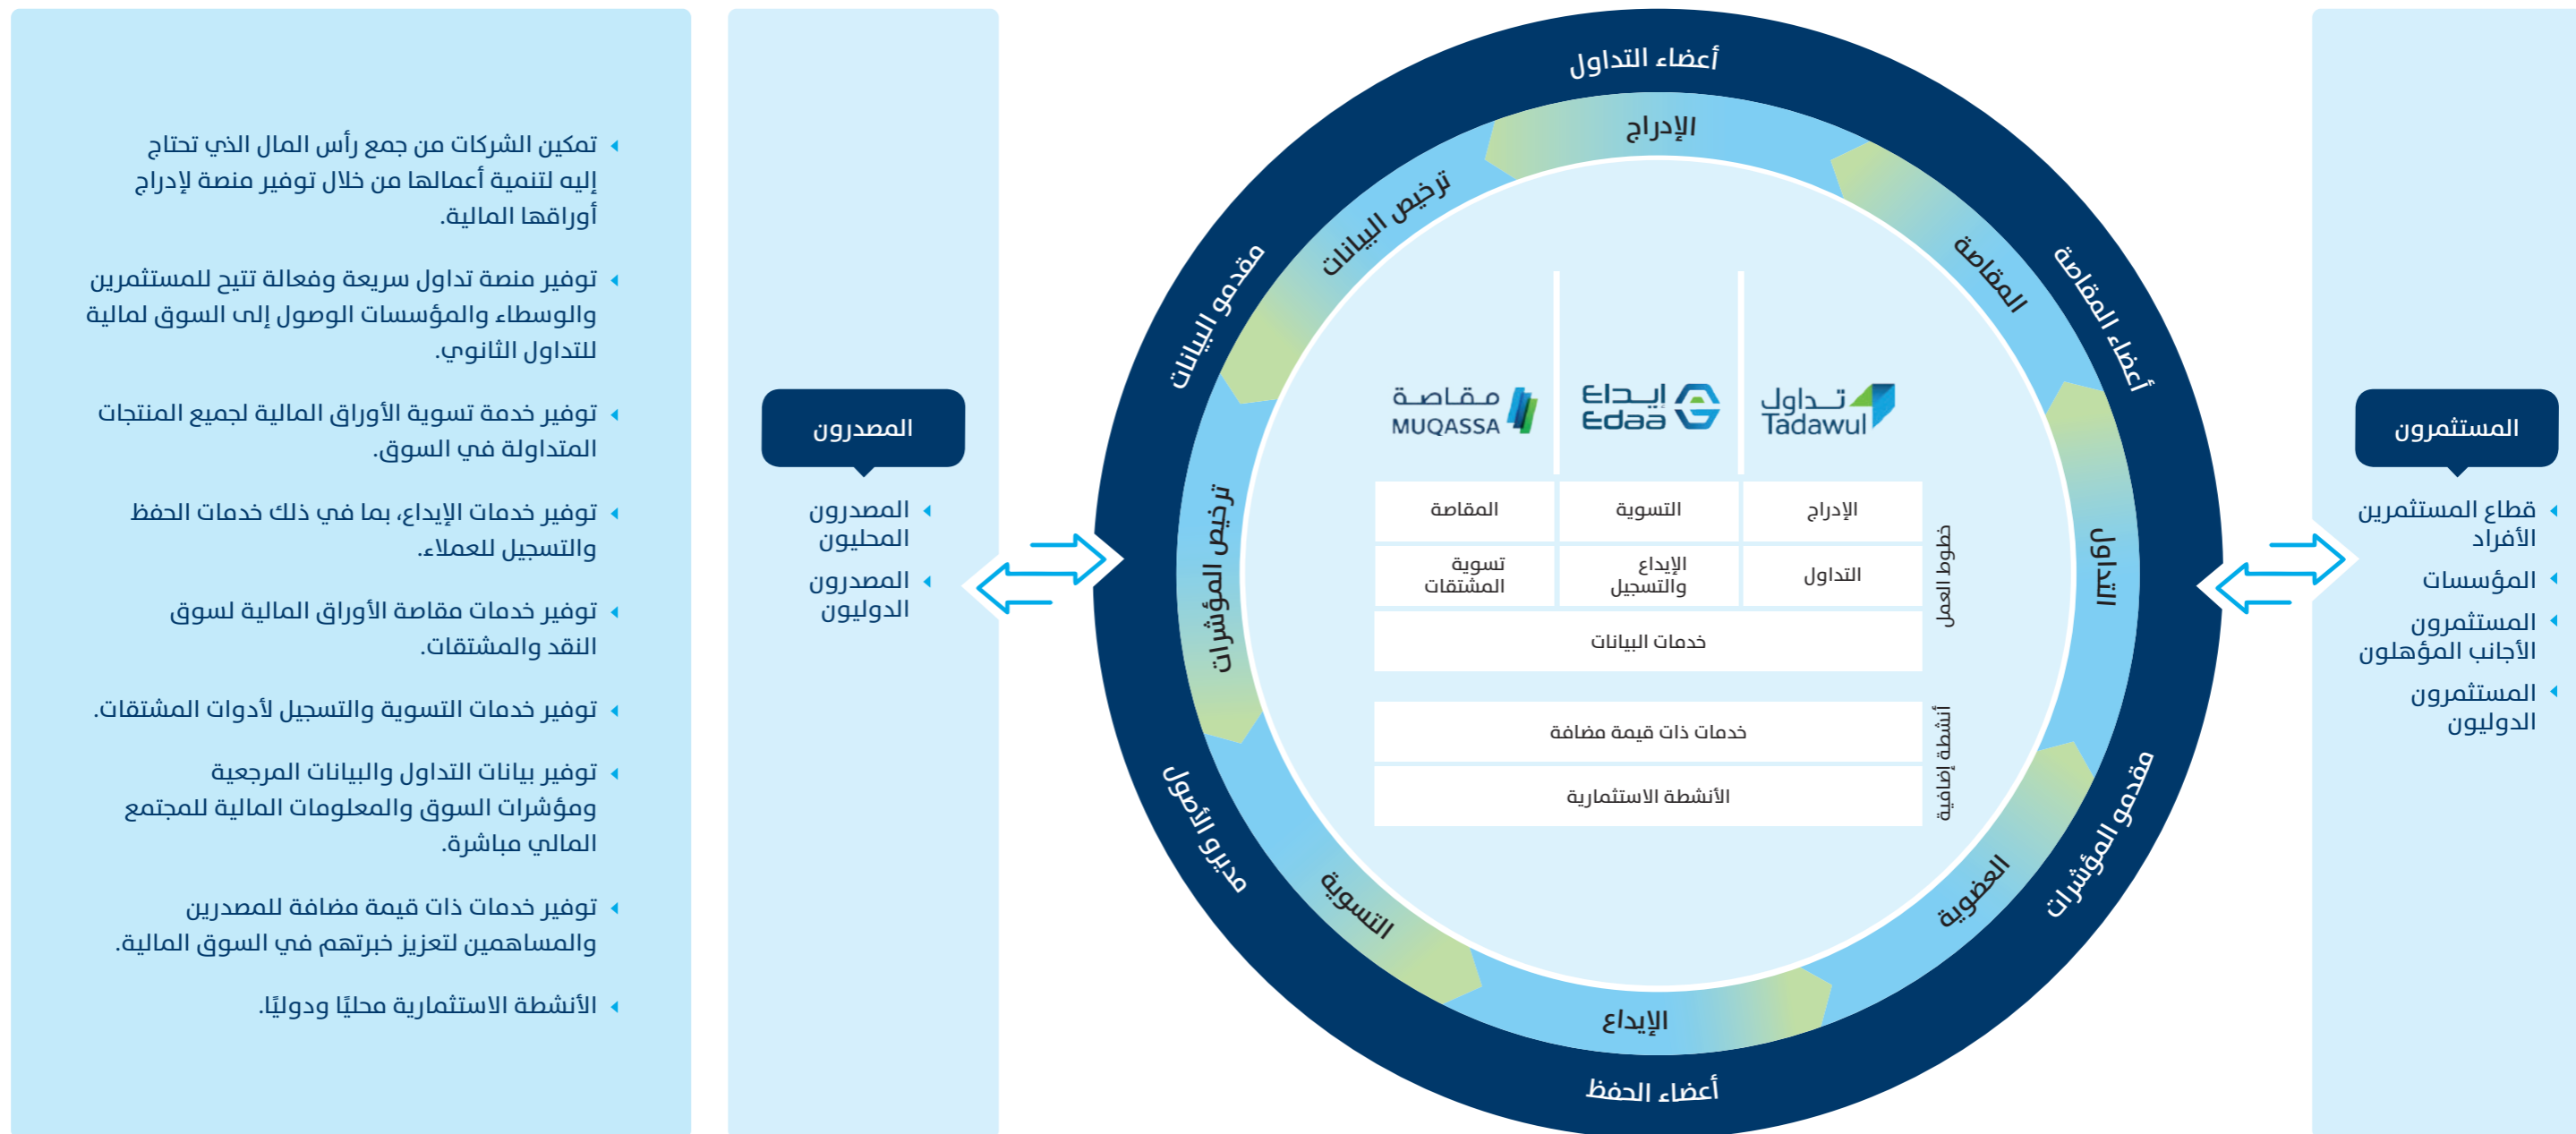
المستثمرون

قطاع المستثمرين الأفراد

المؤسسات

المستثمرون الأجانب المؤهلون

المستثمرون الدوليون

أعضاء التداول

أعضاء المقاصة

مقدمو المؤشرات

أعضاء الحفظ

مديرو الأصول

مقدمو البيانات

الإدراج

المقاصة

التداول

العضوية

الإيداع

التسوية

ترخيص المؤشرات

ترخيص البيانات

تداول Tadawul

إيداع Edaa

مقاصة MUQASSA

خطوط العمل

| الإدراج | التسوية | المقاصة |
|---|---|---|
| التداول | الإيداع والتسجيل | تسوية المشتقات |
| خدمات البيانات | | |

أنشطة إضافية

خدمات ذات قيمة مضافة

الأنشطة الاستثمارية

المصدرون

المصدرون المحليون

المصدرون الدوليون

تمكين الشركات من جمع رأس المال الذي تحتاج إليه لتنمية أعمالها من خلال توفير منصة لإدراج أوراقها المالية.

توفير منصة تداول سريعة وفعالة تتيح للمستثمرين والوسطاء والمؤسسات الوصول إلى السوق لمالية للتداول الثانوي.

توفير خدمة تسوية الأوراق المالية لجميع المنتجات المتداولة في السوق.

توفير خدمات الإيداع، بما في ذلك خدمات الحفظ والتسجيل للعملاء.

توفير خدمات مقاصة الأوراق المالية لسوق النقد والمشتقات.

توفير خدمات التسوية والتسجيل لأدوات المشتقات.

توفير بيانات التداول والبيانات المرجعية ومؤشرات السوق والمعلومات المالية للمجتمع المالي مباشرة.

توفير خدمات ذات قيمة مضافة للمصدرين والمساهمين لتعزيز خبرتهم في السوق المالية.

الأنشطة الاستثمارية محليًا ودوليًا.